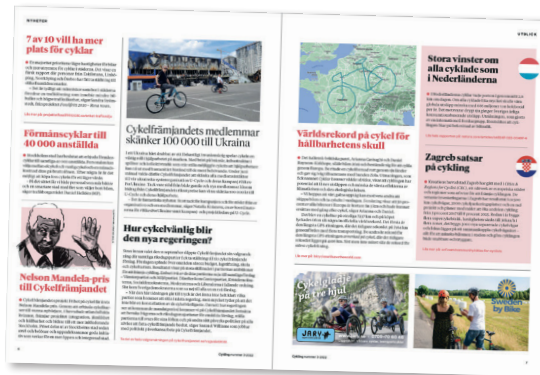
NYHETER

7 av 10 vill ha mer plats för cyklar

Förmånscyklar till 40 000 anställda

Nelson Mandela-pris till Cykelfrämjandet

Cykelfrämjandets medlemmar skänker 100 000 till Ukraina

Hur cykelvänlig blir den nya regeringen?

UTBLICK

Världsrekord på cykel för hållbarhetens skull

Stora vinster om alla cyklade som i Nederländerna

Zagreb satsar på cykling

Cykelsemester på rätt spår

JÄRV

Sweden by Bike

Cykling nummer 4 2022

6

Cykling nummer 4 2022

7